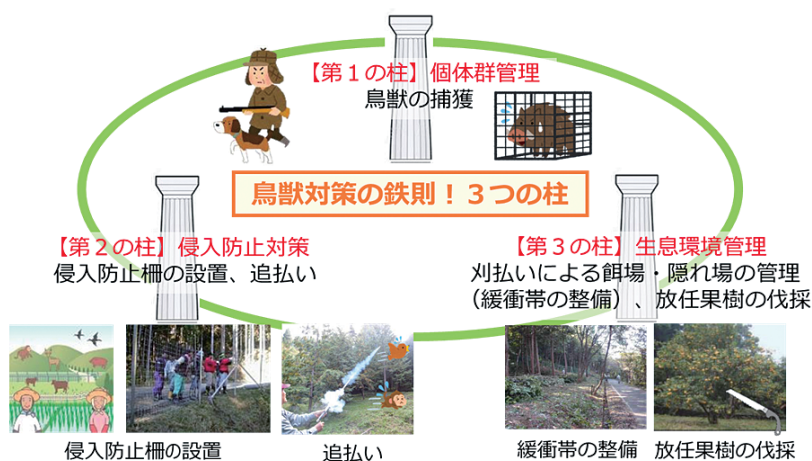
【第１の柱】個体群管理
鳥獣の捕獲

鳥獣対策の鉄則！３つの柱

【第２の柱】侵入防止対策
侵入防止柵の設置、追払い

【第３の柱】生息環境管理
刈払いによる餌場・隠れ場の管理（緩衝帯の整備）、放任果樹の伐採

侵入防止柵の設置

追払い

緩衝帯の整備

放任果樹の伐採